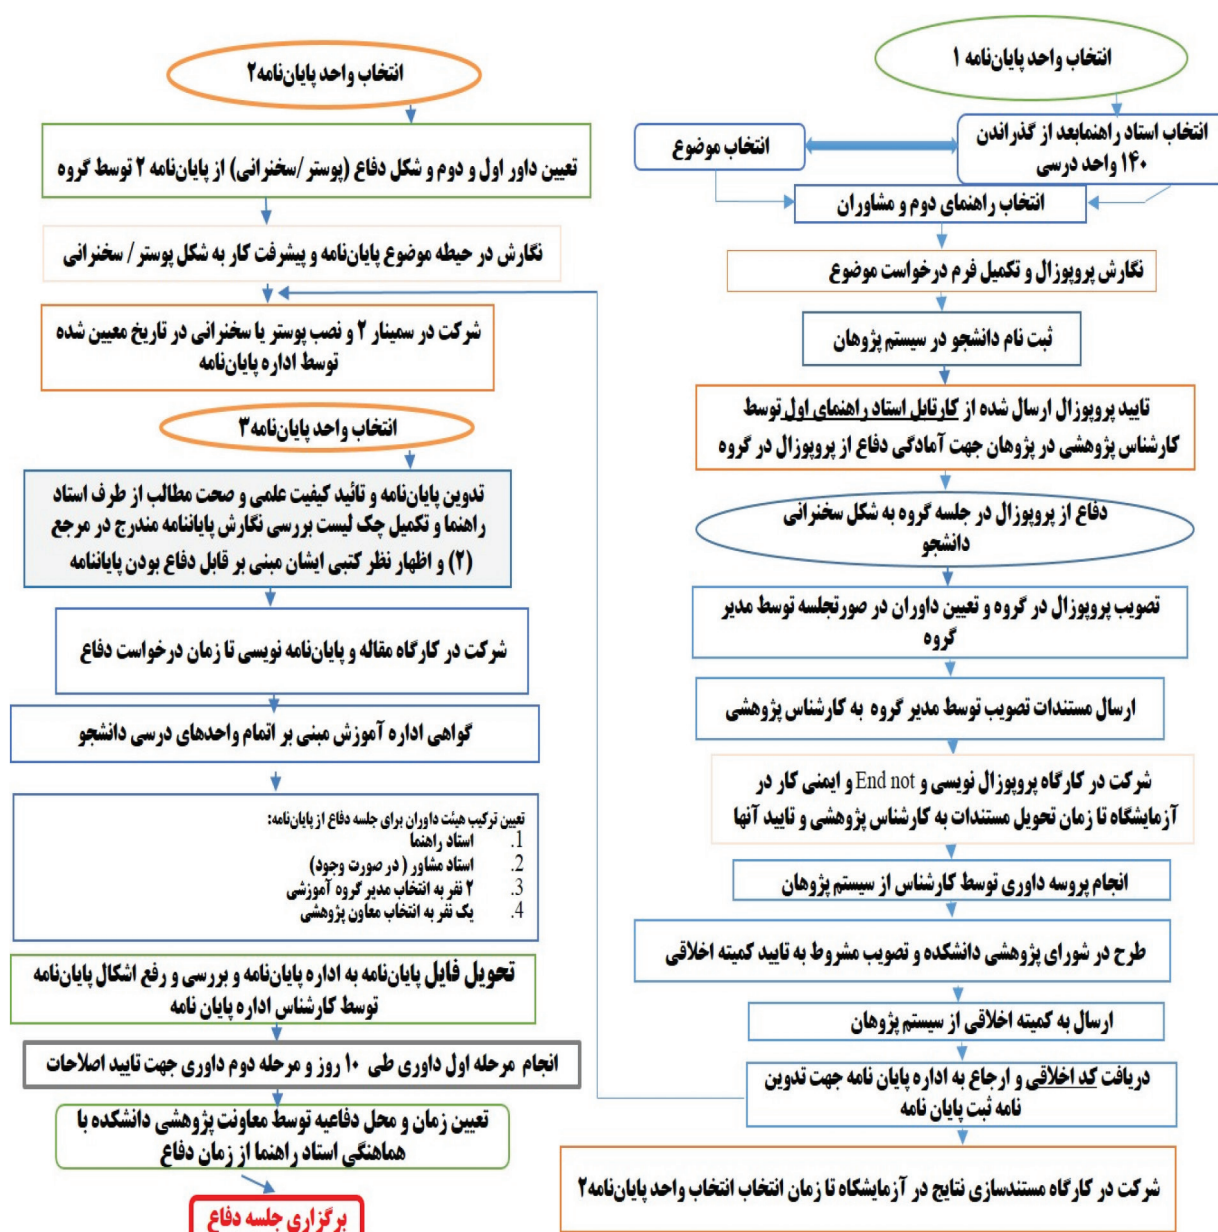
انتخاب واحد پایان‌نامه ۱

انتخاب استاد راهنمابعد از گذراندن ۱۴۰ واحد درسی

انتخاب موضوع

انتخاب راهنمای دوم و مشاوران

نگارش پروپوزال و تکمیل فرم درخواست موضوع

ثبت نام دانشجو در سیستم پژوهان

تایید پروپوزال ارسال شده از کارتابل استاد راهنمای اول توسط کارشناس پژوهشی در پژوهان جهت آمادگی دفاع از پروپوزال در گروه

دفاع از پروپوزال در جلسه گروه به شکل سخنرانی دانشجو

تصویب پروپوزال در گروه و تعیین داوران در صورتجلسه توسط مدیر گروه

ارسال مستندات تصویب توسط مدیر گروه به کارشناس پژوهشی

شرکت در کارگاه پروپوزال نویسی و End not و ایمنی کار در آزمایشگاه تا زمان تحویل مستندات به کارشناس پژوهشی و تایید آنها

انجام پروسه داوری توسط کارشناس از سیستم پژوهان

طرح در شورای پژوهشی دانشکده و تصویب مشروط به تایید کمیته اخلاقی

ارسال به کمیته اخلاقی از سیستم پژوهان

دریافت کد اخلاقی و ارجاع به اداره پایان نامه جهت تدوین نامه ثبت پایان نامه

شرکت در کارگاه مستندسازی نتایج در آزمایشگاه تا زمان انتخاب انتخاب واحد پایان‌نامه۲

انتخاب واحد پایان‌نامه۲

تعیین داور اول و دوم و شکل دفاع (پوستر/سخنرانی) از پایان‌نامه ۲ توسط گروه

نگارش در حیطه موضوع پایان‌نامه و پیشرفت کار به شکل پوستر / سخنرانی

شرکت در سمینار ۲ و نصب پوستر یا سخنرانی در تاریخ معیین شده توسط اداره پایان‌نامه

انتخاب واحد پایان‌نامه۳

تدوین پایان‌نامه و تائید کیفیت علمی و صحت مطالب از طرف استاد راهنما و تکمیل چک لیست بررسی نگارش پایانامه مندرج در مرجع (۲) و اظهار نظر کتبی ایشان مبنی بر قابل دفاع بودن پایانامه

شرکت در کارگاه مقاله و پایان‌نامه نویسی تا زمان درخواست دفاع

گواهی اداره آموزش مبنی بر اتمام واحدهای درسی دانشجو

تعیین ترکیب هیئت داوران برای جلسه دفاع از پایان‌نامه:
1. استاد راهنما
2. استاد مشاور (در صورت وجود)
3. ۲ نفر به انتخاب مدیر گروه آموزشی
4. یک نفر به انتخاب معاون پژوهشی

تحویل فایل پایان‌نامه به اداره پایان‌نامه و بررسی و رفع اشکال پایان‌نامه توسط کارشناس اداره پایان نامه

انجام مرحله اول داوری طی ۱۰ روز و مرحله دوم داوری جهت تایید اصلاحات

تعیین زمان و محل دفاعیه توسط معاونت پژوهشی دانشکده با هماهنگی استاد راهنما از زمان دفاع

برگزاری جلسه دفاع